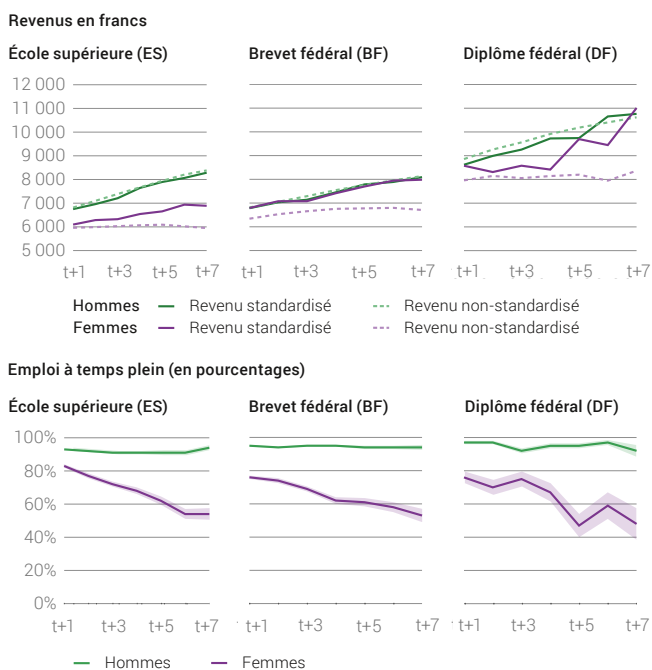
Revenus en francs

École supérieure (ES)

Brevet fédéral (BF)

Diplôme fédéral (DF)

12 000
11 000
10 000
9 000
8 000
7 000
6 000
5 000

t+1 t+3 t+5 t+7

t+1 t+3 t+5 t+7

t+1 t+3 t+5 t+7

Hommes — Revenu standardisé
Femmes — Revenu standardisé
Revenu non-standardisé
Revenu non-standardisé

Emploi à temps plein (en pourcentages)

École supérieure (ES)

Brevet fédéral (BF)

Diplôme fédéral (DF)

100%
80%
60%
40%
20%
0%

t+1 t+3 t+5 t+7

t+1 t+3 t+5 t+7

t+1 t+3 t+5 t+7

Hommes
Femmes